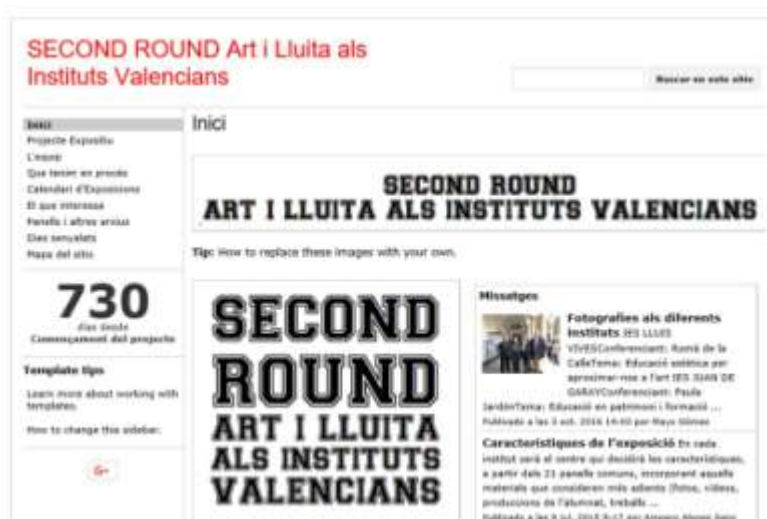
SECOND ROUND Art i Lluita als Instituts Valencians

Buscar en este sitio

Inici
Projecte Expositiu
L'equip
Que tenim en procés
Calendari d'Exposicions
El que interessa
Panells i altres arxius
Dies senyalats
Mapa del sitio

730
días desde
Començament del projecte

Template tips

Learn more about working with templates.

How to change this sidebar.

Inici

SECOND ROUND
ART I LLUITA ALS INSTITUTS VALENCIANS

Tip: How to replace these images with your own.

SECOND ROUND ART I LLUITA ALS INSTITUTS VALENCIANS

Missatges

Fotografies als diferents instituts IES LLUIS VIVESConferenciant: Romà de la CalleTema: Educació estètica per aproximar-nos a l'art IES JOAN DE GARAYConferenciant: Paula JardónTema: Educació en patrimoni i formació ...
Publicado a las 3 oct. 2016 14:00 por Mayo Gómez

Característiques de l'exposició En cada institut serà el centre qui decidirà les característiques, a partir dels 21 panells comuns, incorporant aquells materials que considerin més adients (fotos, vídeos, produccions de l'alumnat, treballs ...
Publicado a las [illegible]